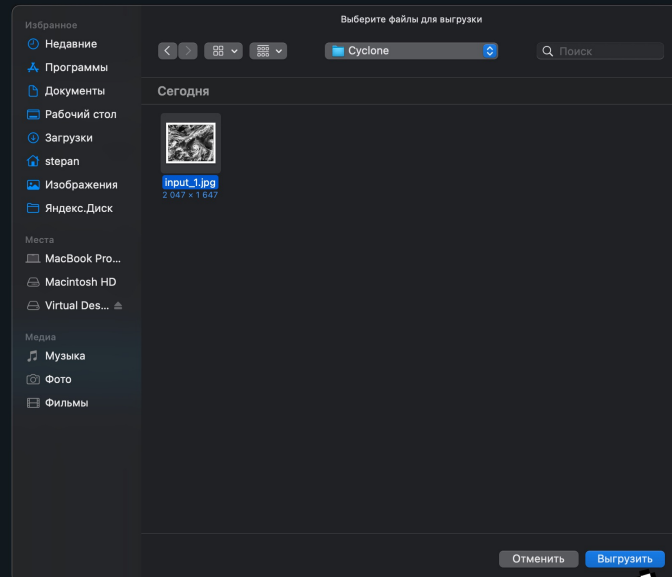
Выберите файлы для выгрузки

Избранное
Недавние
Программы
Документы
Рабочий стол
Загрузки
stepan
Изображения
Яндекс.Диск

Места
MacBook Pro...
Macintosh HD
Virtual Des...

Медиа
Музыка
Фото
Фильмы

Cyclone
Поиск

Сегодня

input_1.jpg
2 047 × 1 647

Отменить
Выгрузить